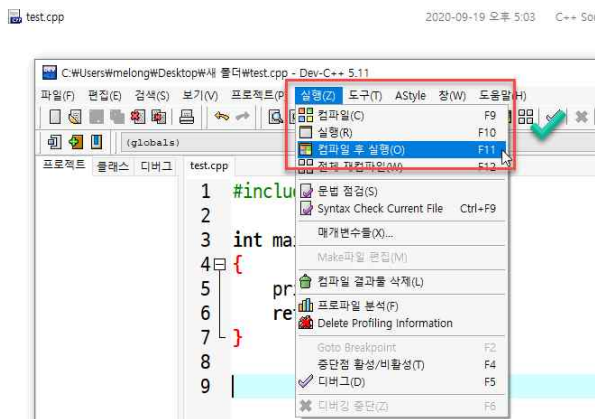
test.cpp

2020-09-19 오후 5:03 C++ Sou

C:₩Users₩melong₩Desktop₩새 폴더₩test.cpp - Dev-C++ 5.11

파일(F) 편집(E) 검색(S) 보기(V) 프로젝트(P) 실행(Z) 도구(T) AStyle 창(W) 도움말(H)

(globals)

프로젝트 클래스 디버그 test.cpp

1 #inclu
2
3 int ma
4 {
5 pr
6 re
7 }
8
9

컴파일(C) F9
실행(R) F10
컴파일 후 실행(O) F11
전체 재컴파일(A) F12
문법 점검(S)
Syntax Check Current File Ctrl+F9
매개변수들(X)...
Make파일 편집(M)
컴파일 결과물 삭제(L)
프로파일 분석(F)
Delete Profiling Information
Goto Breakpoint F2
중단점 활성/비활성(T) F4
디버그(D) F5
디버깅 중단(T) F6